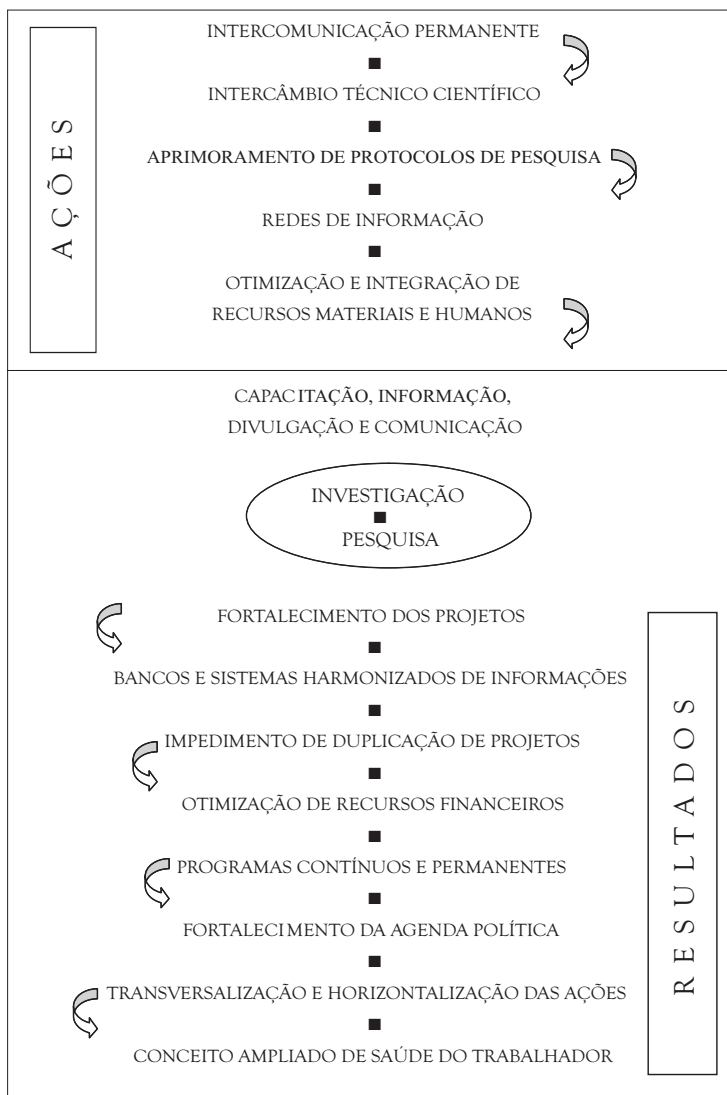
AÇÕES

INTERCOMUNICAÇÃO PERMANENTE
■
INTERCÂMBIO TÉCNICO CIENTÍFICO
■
APRIMORAMENTO DE PROTOCOLOS DE PESQUISA
■
REDES DE INFORMAÇÃO
■
OTIMIZAÇÃO E INTEGRAÇÃO DE RECURSOS MATERIAIS E HUMANOS

CAPACITAÇÃO, INFORMAÇÃO, DIVULGAÇÃO E COMUNICAÇÃO

INVESTIGAÇÃO
■
PESQUISA

FORTALECIMENTO DOS PROJETOS
■
BANCOS E SISTEMAS HARMONIZADOS DE INFORMAÇÕES
■
IMPEDIMENTO DE DUPLICAÇÃO DE PROJETOS
■
OTIMIZAÇÃO DE RECURSOS FINANCEIROS
■
PROGRAMAS CONTÍNUOS E PERMANENTES
■
FORTALECIMENTO DA AGENDA POLÍTICA
■
TRANSVERSALIZAÇÃO E HORIZONTALIZAÇÃO DAS AÇÕES
■
CONCEITO AMPLIADO DE SAÚDE DO TRABALHADOR

RESULTADOS